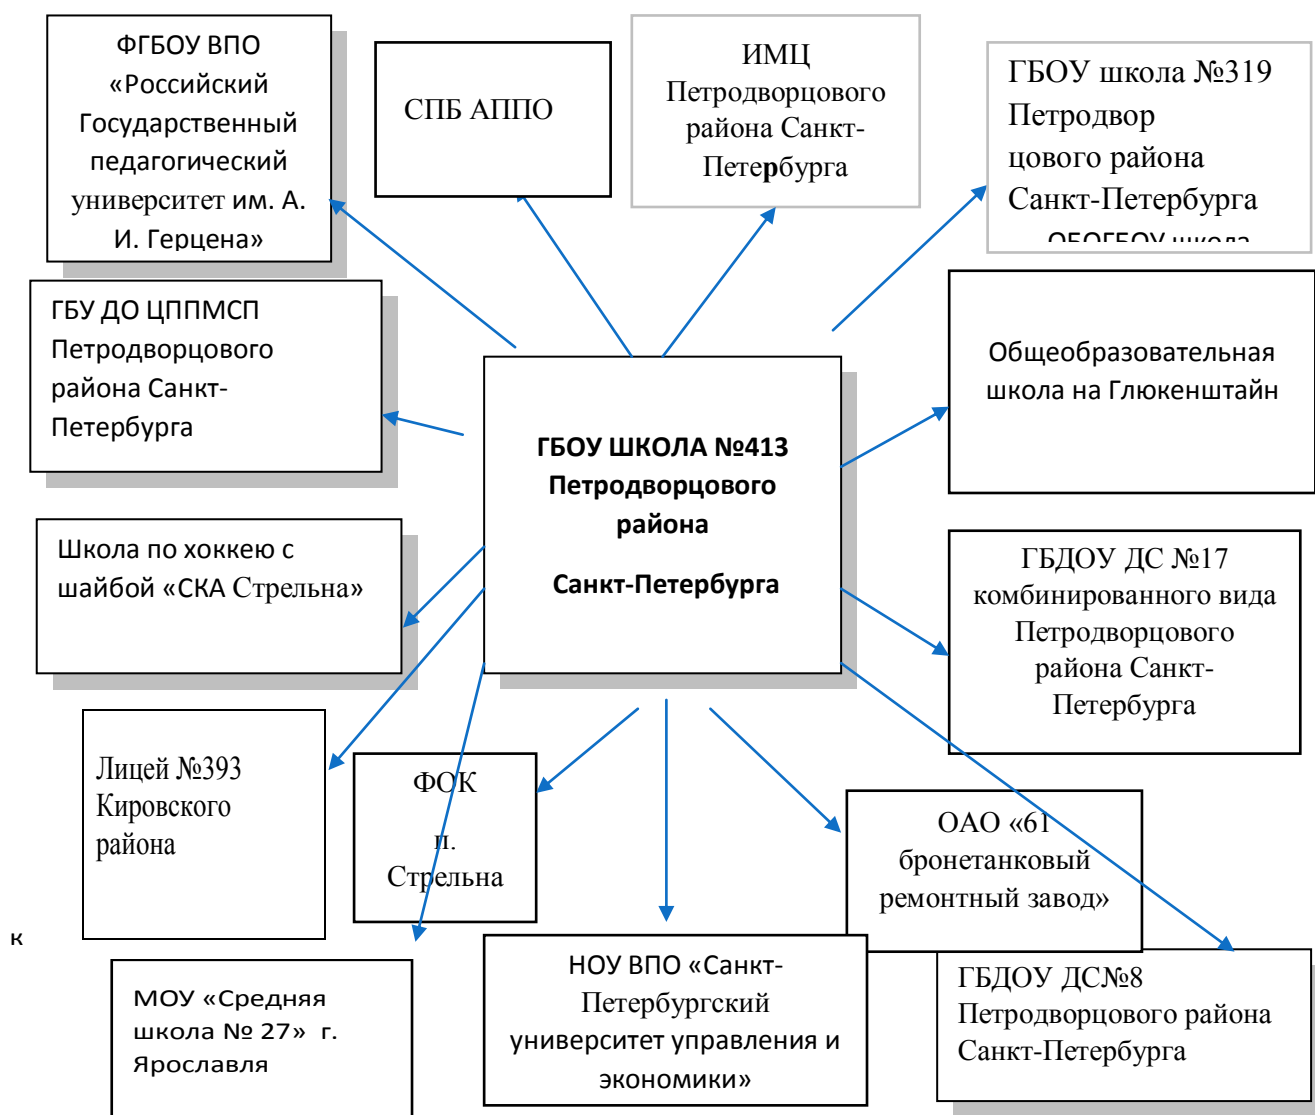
ФГБОУ ВПО «Российский Государственный педагогический университет им. А. И. Герцена»

СПБ АППО

ИМЦ Петродворцового района Санкт-Петербурга

ГБОУ школа №319 Петродворцового района Санкт-Петербурга

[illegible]

ГБУ ДО ЦППМСП Петродворцового района Санкт-Петербурга

ГБОУ ШКОЛА №413 Петродворцового района

Санкт-Петербурга

Общеобразовательная школа на Глюкенштайн

Школа по хоккею с шайбой «СКА Стрельна»

ГБДОУ ДС №17 комбинированного вида Петродворцового района Санкт-Петербурга

Лицей №393 Кировского района

ФОК п. Стрельна

ОАО «61 бронетанковый ремонтный завод»

к

МОУ «Средняя школа № 27» г. Ярославля

НОУ ВПО «Санкт-Петербургский университет управления и экономики»

ГБДОУ ДС№8 Петродворцового района Санкт-Петербурга